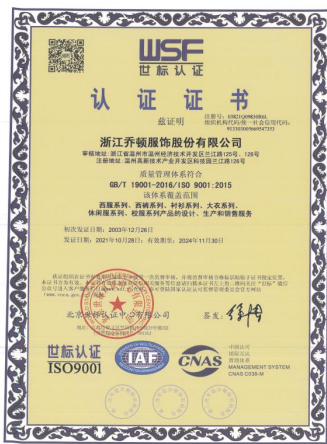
WSF
世标认证

认 证 证 书

兹证明

证书编号：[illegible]
统一社会信用代码：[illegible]

浙江乔顿服饰股份有限公司

审核地址：浙江省温州市温州经济技术开发区兰江路125号、126号
注册地址：温州高新技术产业开发区科技园兰江路126号

质量管理体系符合
GB/T 19001-2016/ISO 9001:2015
该体系覆盖范围
西服系列、西裤系列、衬衫系列、大衣系列、休闲服系列、校服系列产品的设计、生产和销售服务

初次发证日期：2003年12月26日
发证日期：2021年10月28日；有效期至：2024年11月30日

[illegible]

北京世标认证中心有限公司

总经理：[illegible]

世标认证
ISO9001
IAF
CNAS
中国认可
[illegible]
MANAGEMENT SYSTEM
CNAS C036-M